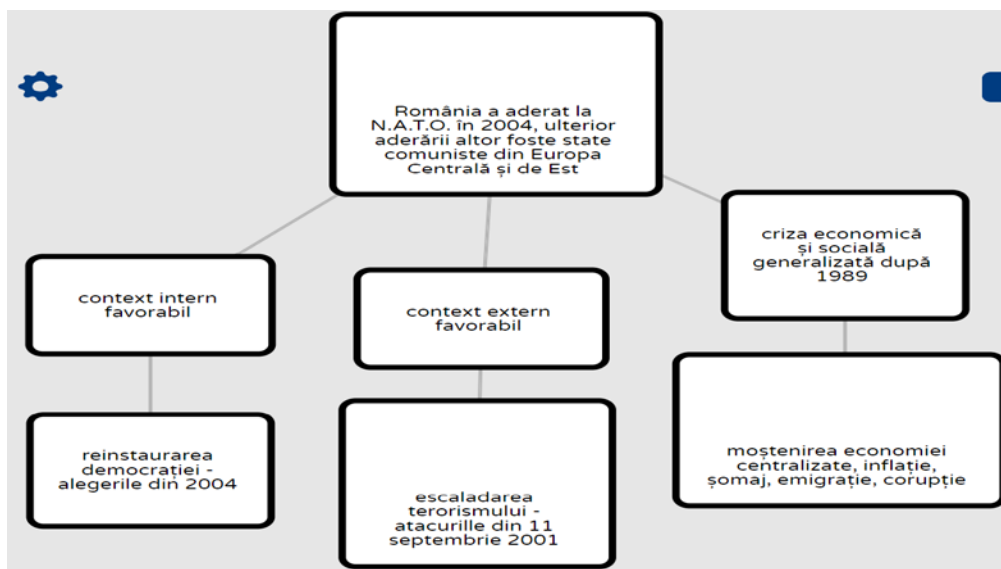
România a aderat la N.A.T.O. în 2004, ulterior aderării altor foste state comuniste din Europa Centrală și de Est

context intern favorabil

reinstaurarea democrației - alegerile din 2004

context extern favorabil

escaladarea terorismului - atacurille din 11 septembrie 2001

criza economică și socială generalizată după 1989

moștenirea economiei centralizate, inflație, șomaj, emigrație, corupție